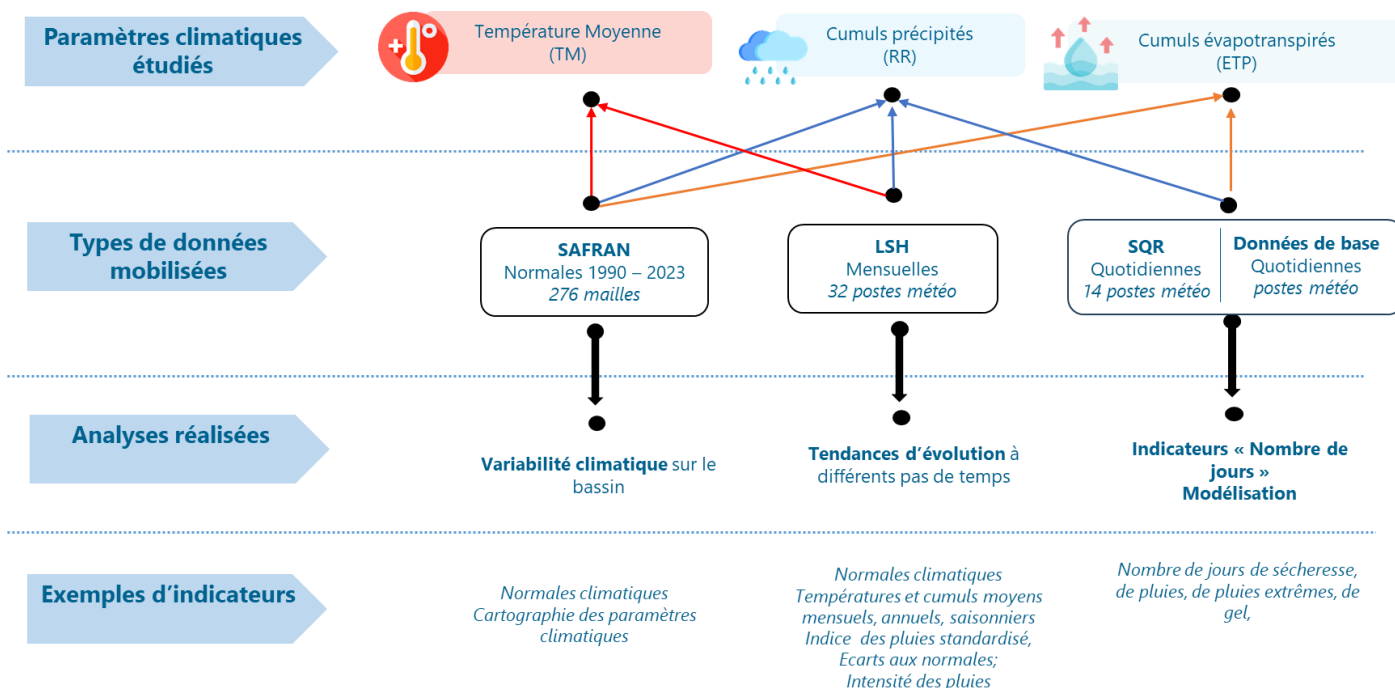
Paramètres climatiques étudiés

Température Moyenne (TM)

Cumuls précipités (RR)

Cumuls évapotranspirés (ETP)

Types de données mobilisées

SAFRAN
Normales 1990 – 2023
276 mailles

LSH
Mensuelles
32 postes météo

SQR
Quotidiennes
14 postes météo

Données de base
Quotidiennes
postes météo

Analyses réalisées

Variabilité climatique sur le bassin

Tendances d'évolution à différents pas de temps

Indicateurs « Nombre de jours »
Modélisation

Exemples d'indicateurs

Normales climatiques
Cartographie des paramètres climatiques

Normales climatiques
Températures et cumuls moyens mensuels, annuels, saisonniers
Indice des pluies standardisé,
Ecarts aux normales;
Intensité des pluies

Nombre de jours de sécheresse, de pluies, de pluies extrêmes, de gel,